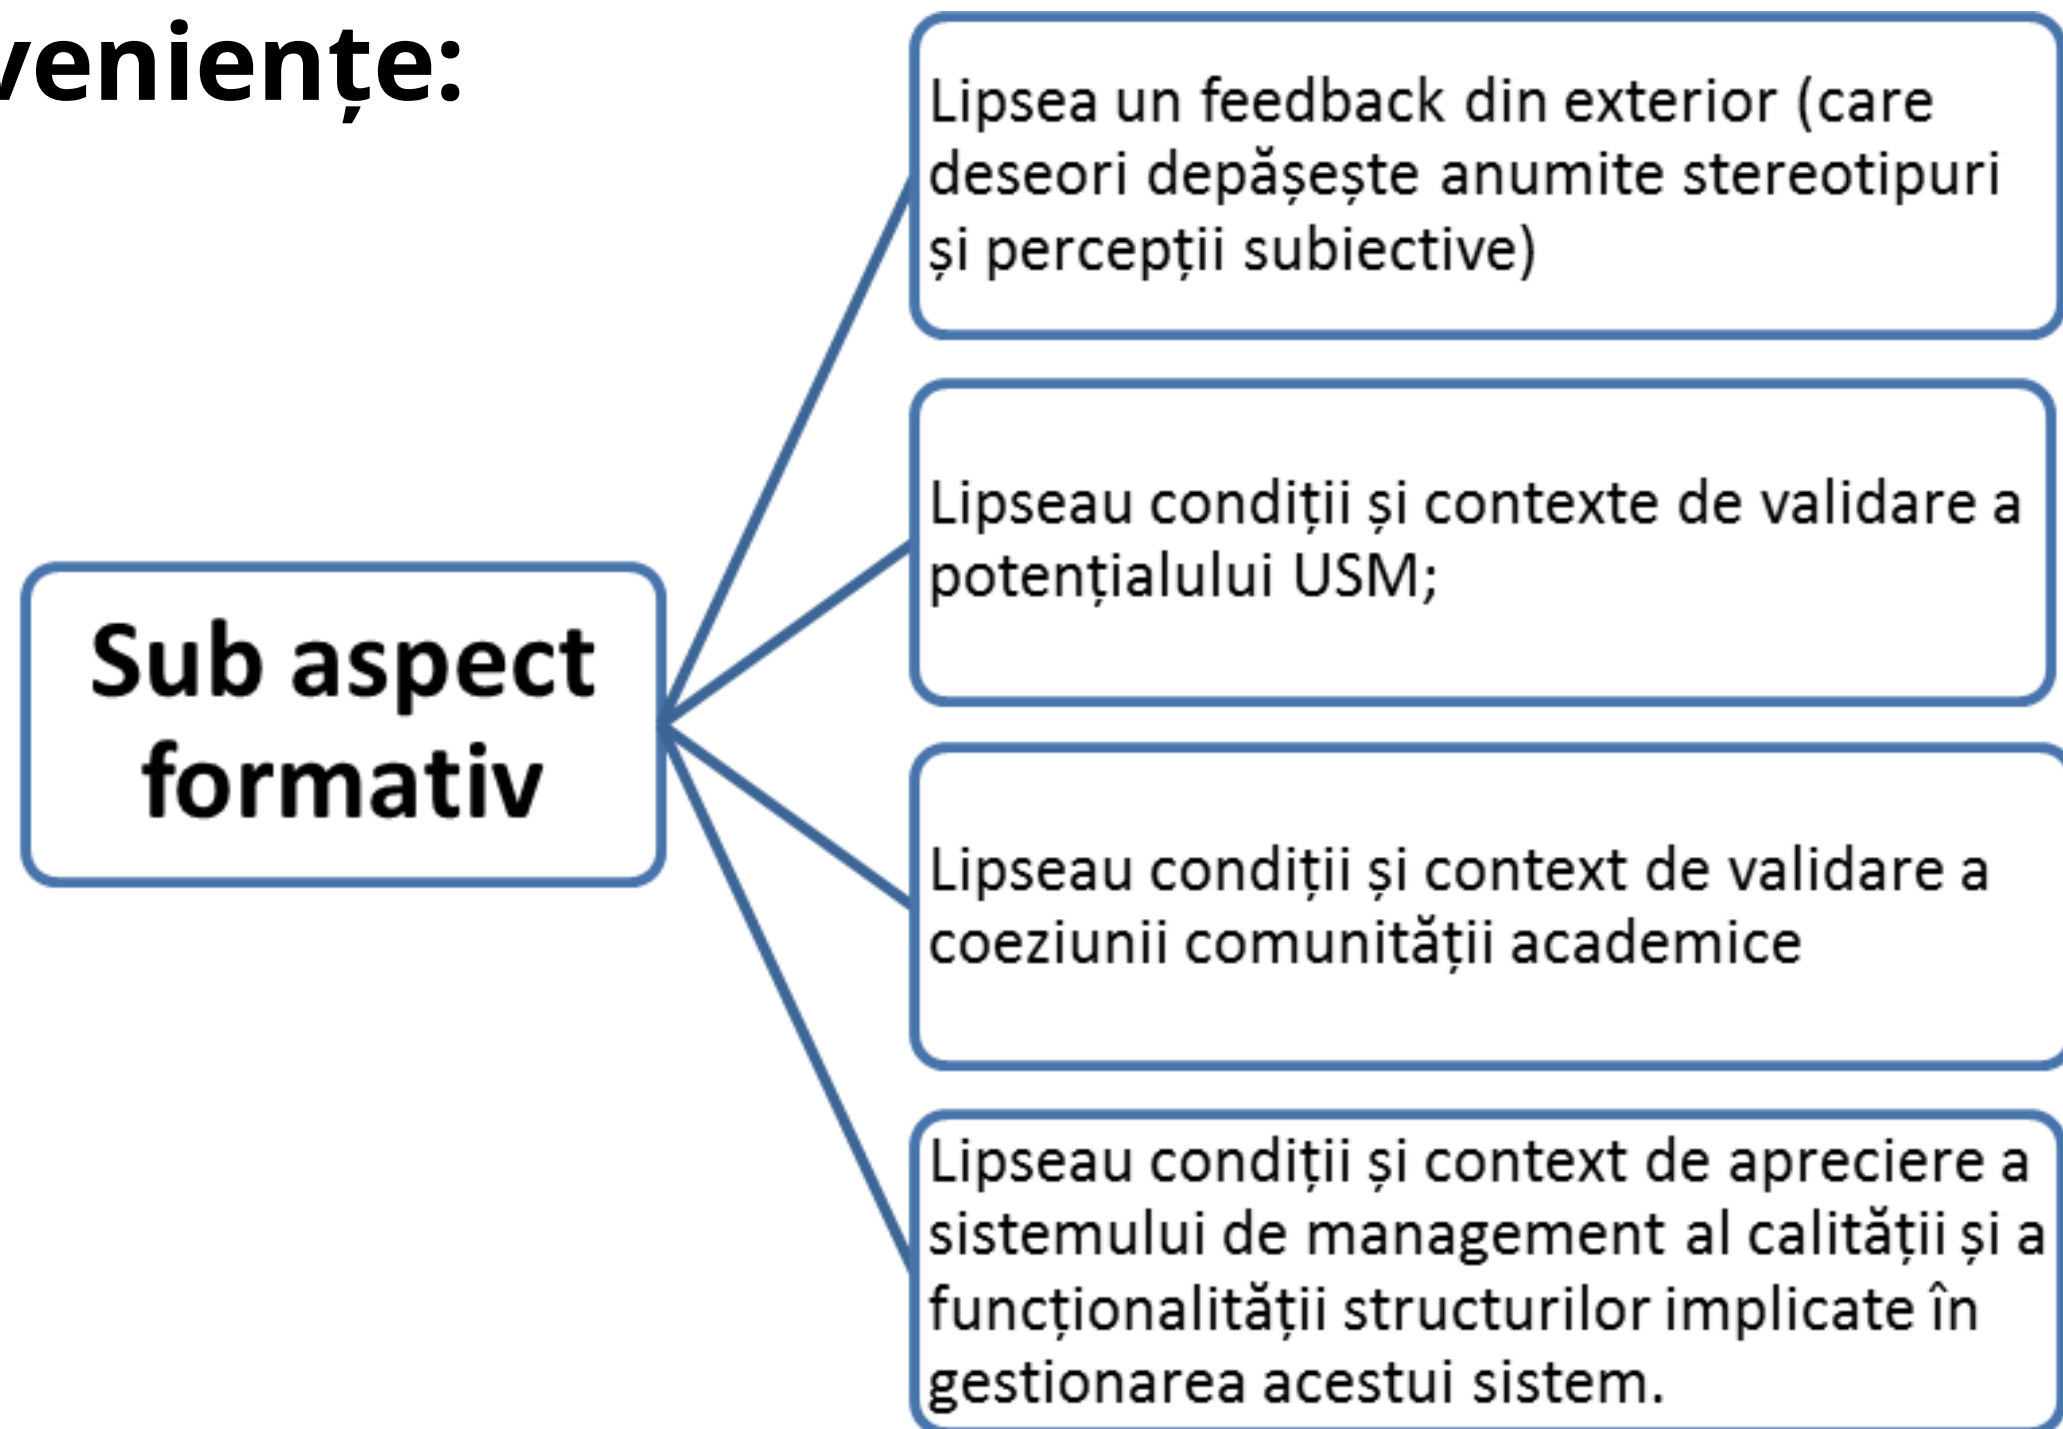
veniențe:

Sub aspect formativ

Lipsea un feedback din exterior (care deseori depășește anumite stereotipuri și percepții subiective)

Lipseau condiții și contexte de validare a potențialului USM;

Lipseau condiții și context de validare a coeziunii comunității academice

Lipseau condiții și context de apreciere a sistemului de management al calității și a funcționalității structurilor implicate în gestionarea acestui sistem.